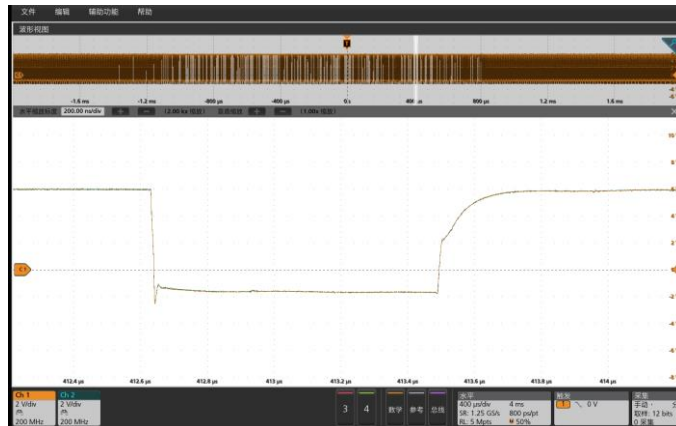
文件 编辑 辅助功能 帮助

波形视图

-1.6 ms -1.2 ms -800 µs -400 µs 0 s 400 µs 800 µs 1.2 ms 1.6 ms

水平缩放标度 200.00 ns/div (2.00 k 缩放) 垂直缩放 (1.00x 缩放)

C1

412.4 µs 412.6 µs 412.8 µs 413 µs 413.2 µs 413.4 µs 413.6 µs 413.8 µs 414 µs

Ch 1 2 V/div 200 MHz
Ch 2 2 V/div 200 MHz

3 4 数学 参考 总线

水平 400 µs/div 4 ms SR: 1.25 GS/s 800 ps/pt RL: 5 Mpts 50%

触发 1 0 V

采集 手动 取样: 12 bits 0 采集